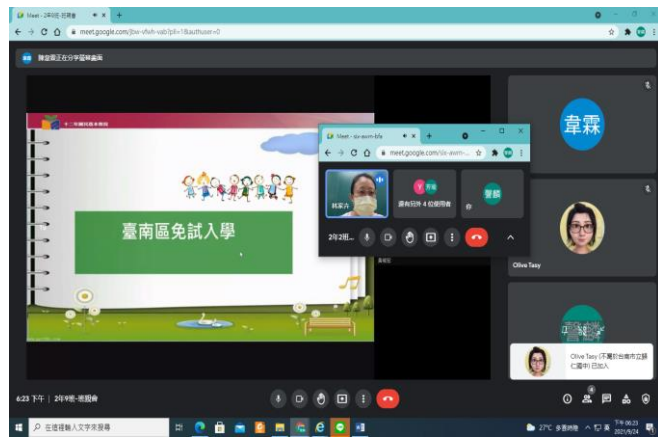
Meet - 2年9班-班親會

meet.google.com/jbw-vfwh-vab?pli=1&authuser=0

陳俊雯正在分享螢幕畫面

臺南區免試入學

Meet - six-avrn-bfe

meet.google.com/six-avrn...

林家卉

還有另外 4 位使用者

我

2年2班...

韋霖

Olive Tasy

Olive Tasy (不屬於台南市立新仁國中) 已加入

6:23 下午 | 2年9班-班親會

在這裡輸入文字來搜尋

27°C 多雲時晴

下午 06:23 2021/9/24